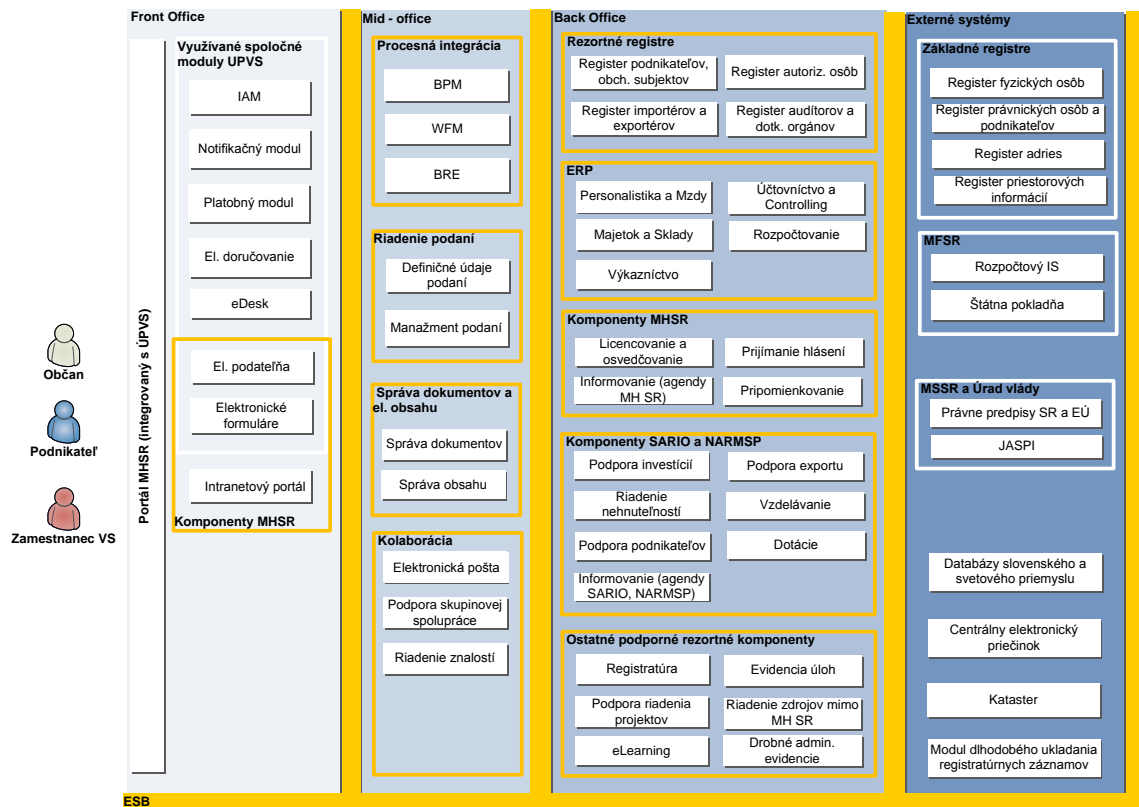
Front Office

Portál MHSR (integrovaný s ÚPVS)

Využívané spoločné moduly UPVS

IAM

Notifikačný modul

Platobný modul

El. doručovanie

eDesk

El. podateľňa

Elektronické formuláre

Intranetový portál

Komponenty MHSR

Občan

Podnikateľ

Zamestnanec VS

Mid - office

Procesná integrácia

BPM

WFM

BRE

Riadenie podaní

Definičné údaje podaní

Manažment podaní

Správa dokumentov a el. obsahu

Správa dokumentov

Správa obsahu

Kolaborácia

Elektronická pošta

Podpora skupinovej spolupráce

Riadenie znalostí

Back Office

Rezortné registre

Register podnikateľov, obch. subjektov

Register autoriz. osôb

Register importérov a exportérov

Register audítorov a dotk. orgánov

ERP

Personalistika a Mzdy

Účtovníctvo a Controlling

Majetok a Sklady

Rozpočtovanie

Výkazníctvo

Komponenty MHSR

Licencovanie a osvedčovanie

Prijímanie hlásení

Informovanie (agendy MH SR)

Pripomienkovanie

Komponenty SARIO a NARMSP

Podpora investícií

Podpora exportu

Riadenie nehnuteľností

Vzdelávanie

Podpora podnikateľov

Dotácie

Informovanie (agendy SARIO, NARMSP)

Ostatné podporné rezortné komponenty

Registratúra

Evidencia úloh

Podpora riadenia projektov

Riadenie zdrojov mimo MH SR

eLearning

Drobné admin. evidencie

Externé systémy

Základné registre

Register fyzických osôb

Register právnických osôb a podnikateľov

Register adries

Register priestorových informácií

MFSR

Rozpočtový IS

Štátna pokladňa

MSSR a Úrad vlády

Právne predpisy SR a EÚ

JASPI

Databázy slovenského a svetového priemyslu

Centrálny elektronický priečinok

Kataster

Modul dlhodobého ukladania registratúrnych záznamov

ESB